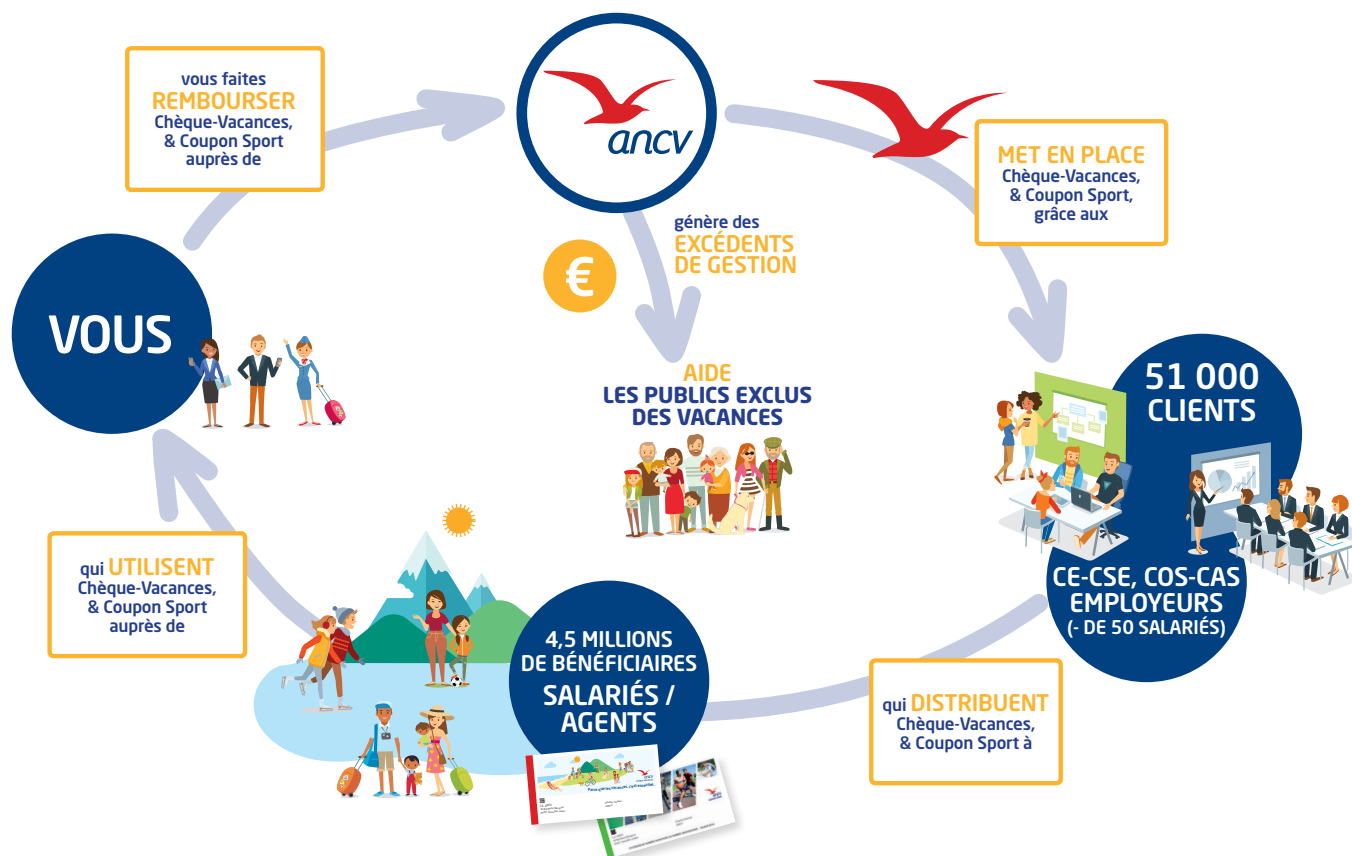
ancv

génère des
EXCÉDENTS
DE GESTION

€

MET EN PLACE
Chèque-Vacances,
& Coupon Sport,
grâce aux

51 000
CLIENTS

CE-CSE, COS-CAS
EMPLOYEURS
(- DE 50 SALARIÉS)

qui DISTRIBUENT
Chèque-Vacances,
& Coupon Sport à

4,5 MILLIONS
DE BÉNÉFICIAIRES
SALARIÉS /
AGENTS

qui UTILISENT
Chèque-Vacances,
& Coupon Sport
auprès de

VOUS

vous faites
REMBOURSER
Chèque-Vacances,
& Coupon Sport
auprès de

AIDE
LES PUBLICS EXCLUS
DES VACANCES